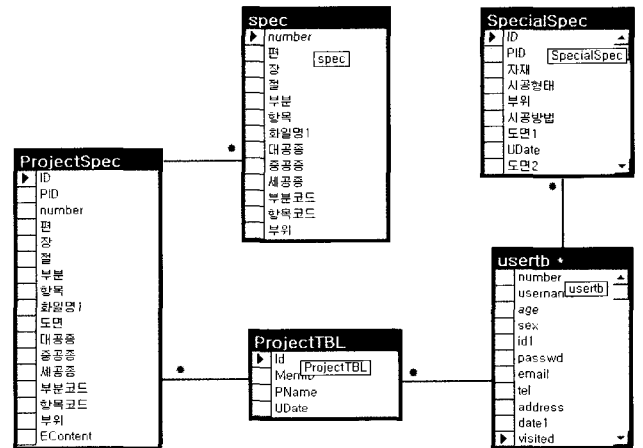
spec
number
편
장
절
부분
항목
화일명1
대공종
중공종
세공종
부분코드
항목코드
부위
spec

SpecialSpec
ID
PID
자재
시공형태
부위
시공방법
도면1
UDate
도면2
SpecialSpec

ProjectSpec
ID
PID
number
편
장
절
부분
항목
화일명1
도면
대공종
중공종
세공종
부분코드
항목코드
부위
EContent

ProjectTBL
Id
Memo
PName
UDate
ProjectTBL

usertb *
number
usernam
usertb
age
sex
id1
passwd
email
tel
address
date1
visited